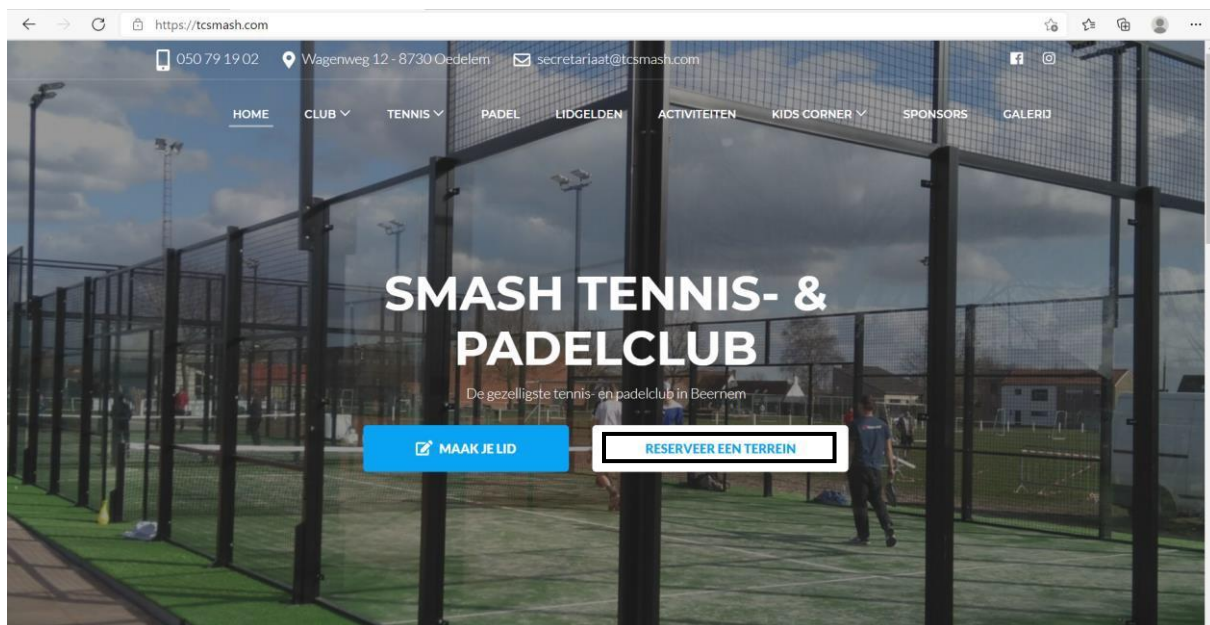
https://tcsmash.com

050 79 19 02 Wagenweg 12 - 8730 Oedelem secretariaat@tcsmash.com

HOME CLUB TENNIS PADEL LIDGELDEN ACTIVITEITEN KIDS CORNER SPONSORS GALERIJ

SMASH TENNIS- & PADELCLUB

De gezelligste tennis- en padelclub in Beernem

MAAK JE LID

RESERVEER EEN TERREIN